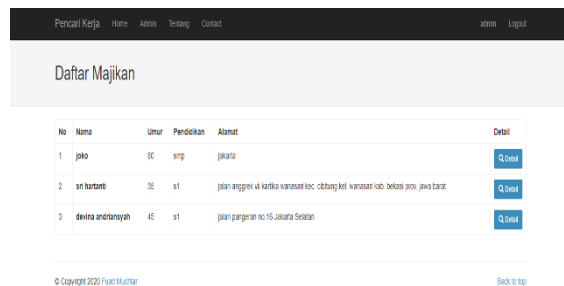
Pencari Kerja Home Admin Tentang Contact admin Logout

Daftar Majikan

| No | Nama | Umur | Pendidikan | Alamat | Detail |
|---|---|---|---|---|---|
| 1 | joko | 80 | smp | jakarta | Detail |
| 2 | sri hartanti | 36 | s1 | jalan anggrek vii kartika wanasari kec. cibitung kel. wanasari kab. bekasi prov. jawa barat | Detail |
| 3 | devina andriansyah | 45 | s1 | jalan pangeran no.16 Jakarta Selatan | Detail |

© Copyright 2020 Fuad Muchtar

Back to top